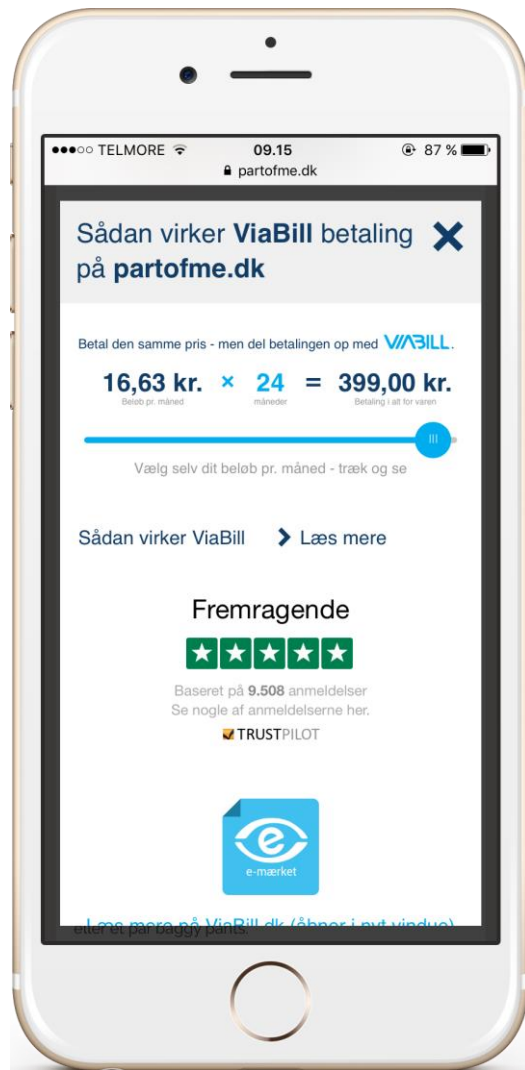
●●●○○ TELMORE 09.15 87 %
partofme.dk

Sådan virker ViaBill betaling på partofme.dk ✕

Betal den samme pris - men del betalingen op med VIABILL.

16,63 kr. × 24 = 399,00 kr.
Beløb pr. måned måneder Betaling i alt for varen

Vælg selv dit beløb pr. måned - træk og se

Sådan virker ViaBill > Læs mere

Fremragende

Baseret på 9.508 anmeldelser
Se nogle af anmeldelserne her.
TRUSTPILOT

e-mærket

Læs mere på ViaBill.dk (åbner i nyt vindue)
eller et par baggy pants.